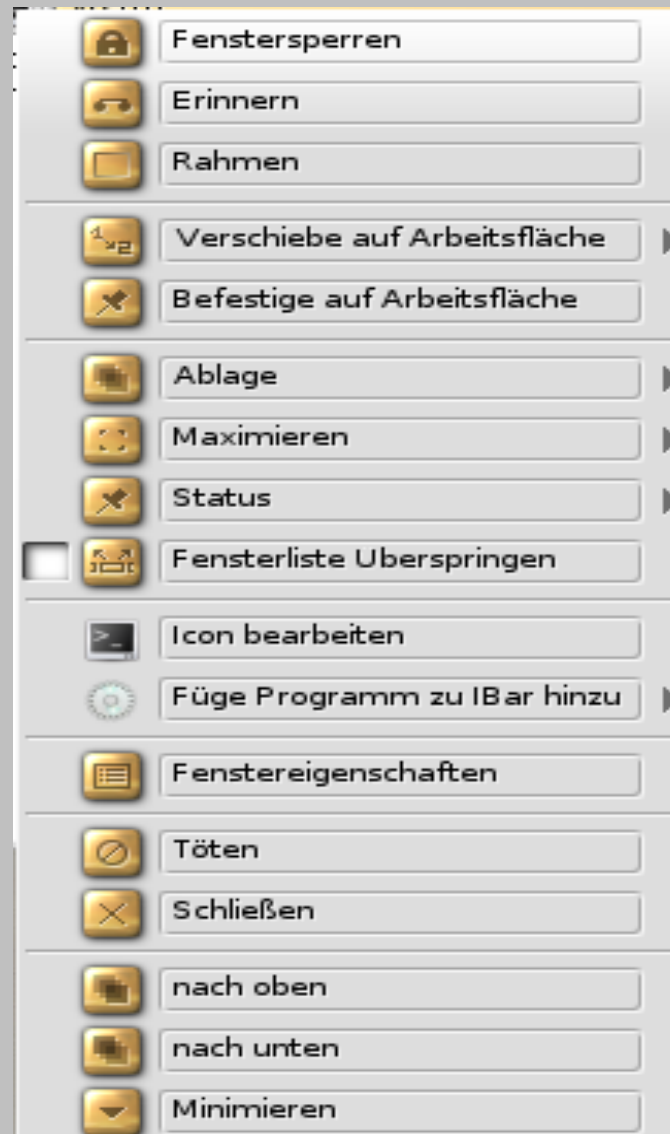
Fenstersperren
Erinnern
Rahmen

Verschiebe auf Arbeitsfläche
Befestige auf Arbeitsfläche

Ablage
Maximieren
Status
Fensterliste Uberspringen

Icon bearbeiten
Füge Programm zu IBar hinzu

Fenstereigenschaften

Töten
Schließen

nach oben
nach unten
Minimieren